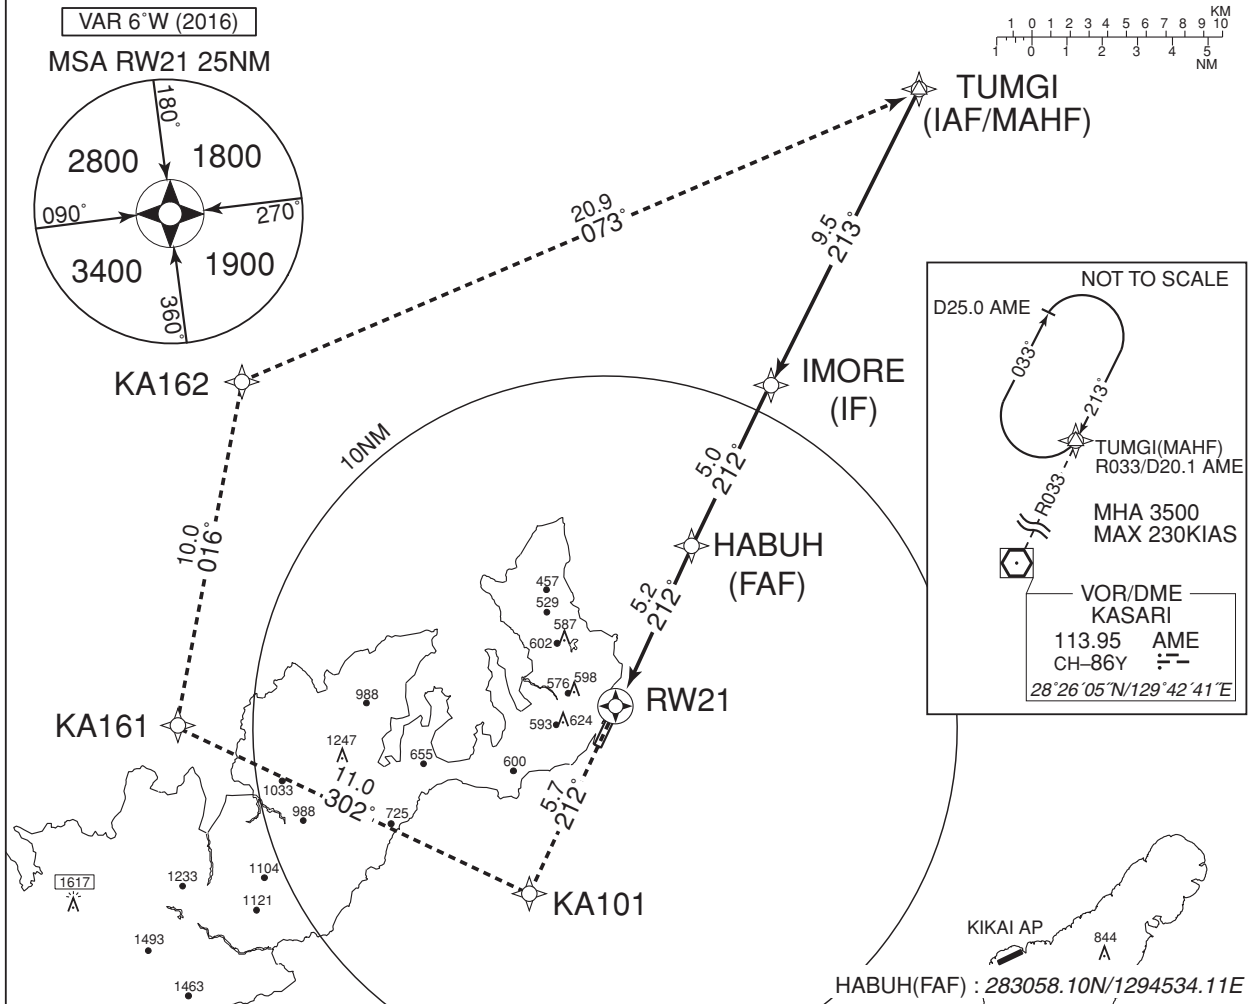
VAR 6°W (2016)

MSA RW21 25NM

180°
2800
1800
090°
270°
3400
1900
360°

KM
1 0 1 2 3 4 5 6 7 8 9 10
1 0 1 2 3 4 5
NM

TUMGI
(IAF/MAHF)

20.9
073°

9.5
213°

NOT TO SCALE
D25.0 AME
033°
213°
TUMGI(MAHF)
R033/D20.1 AME
R033
MHA 3500
MAX 230KIAS

VOR/DME
KASARI
113.95 AME
CH–86Y
28°26´05˝N/129°42´41˝E

KA162

IMORE
(IF)

10NM

5.0
212°

HABUH
(FAF)

10.0
016°

5.2
212°

457
529
587
602
576
598
593
624
600
988
1247
655
1033
988
725

RW21

KA161

11.0
302°

5.7
212°

KA101

1617
1233
1104
1121
1493
1463

KIKAI AP
844

HABUH(FAF) : 283058.10N/1294534.11E